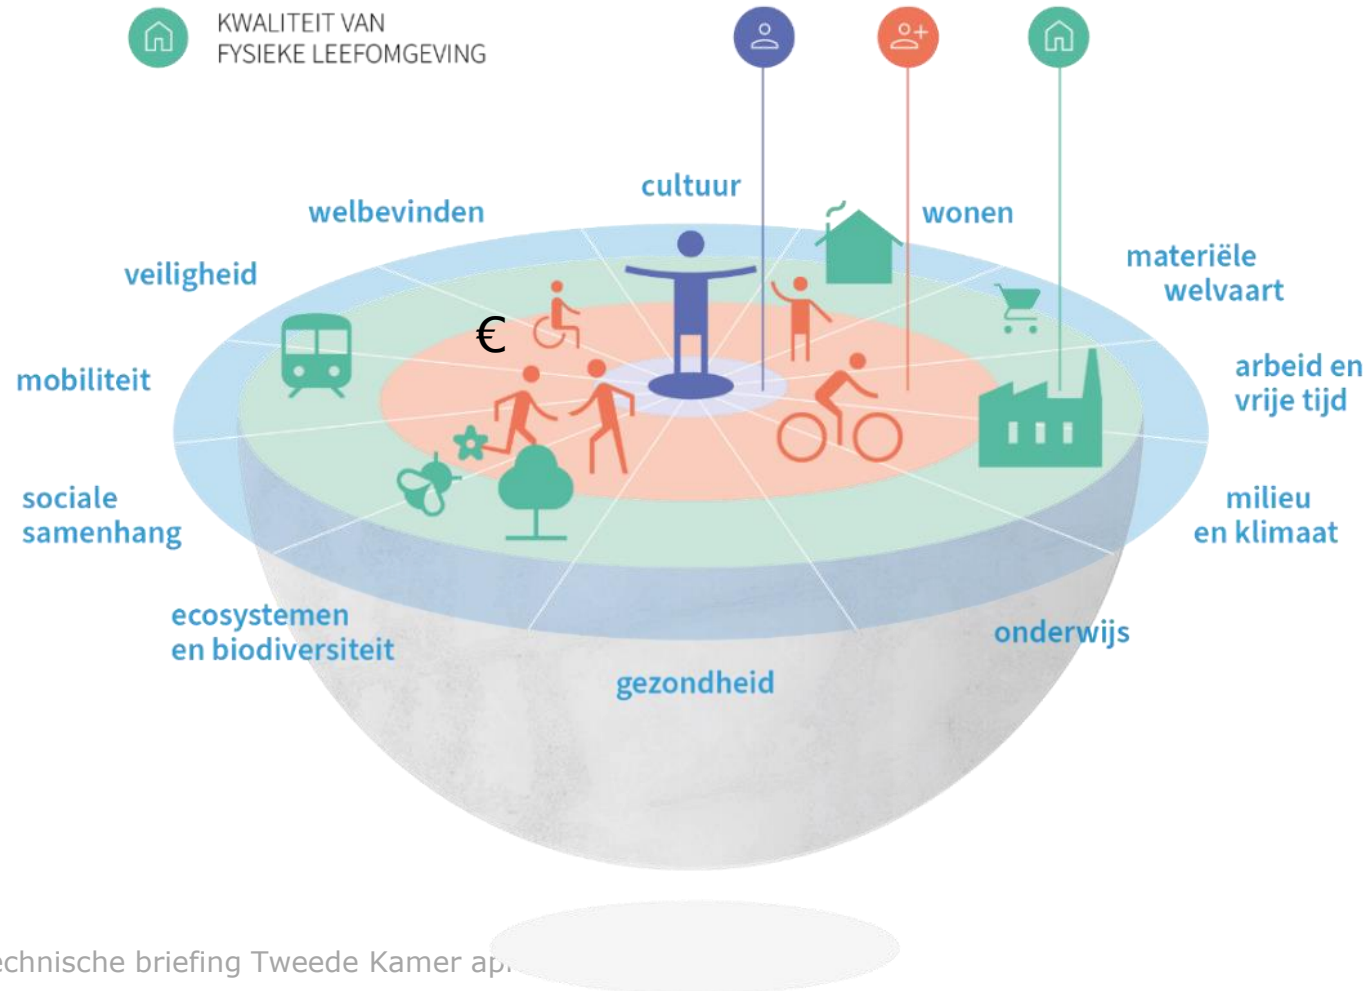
KWALITEIT VAN FYSIEKE LEEFOMGEVING

cultuur

welbevinden

wonen

materiële welvaart

veiligheid

€

mobiliteit

arbeid en vrije tijd

sociale samenhang

milieu en klimaat

ecosystemen en biodiversiteit

onderwijs

gezondheid

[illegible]chnische briefing Tweede Kamer ap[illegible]